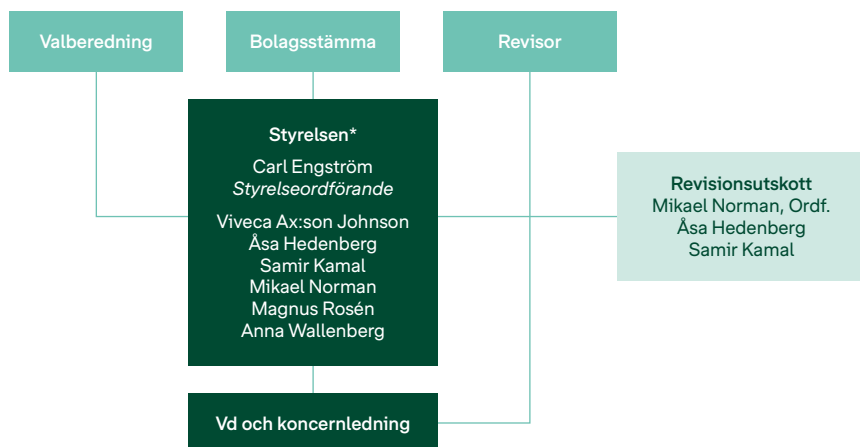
Valberedning

Bolagsstämma

Revisor

Styrelsen*

Carl Engström
Styrelseordförande

Viveca Ax:son Johnson
Åsa Hedenberg
Samir Kamal
Mikael Norman
Magnus Rosén
Anna Wallenberg

Revisionsutskott
Mikael Norman, Ordf.
Åsa Hedenberg
Samir Kamal

Vd och koncernledning